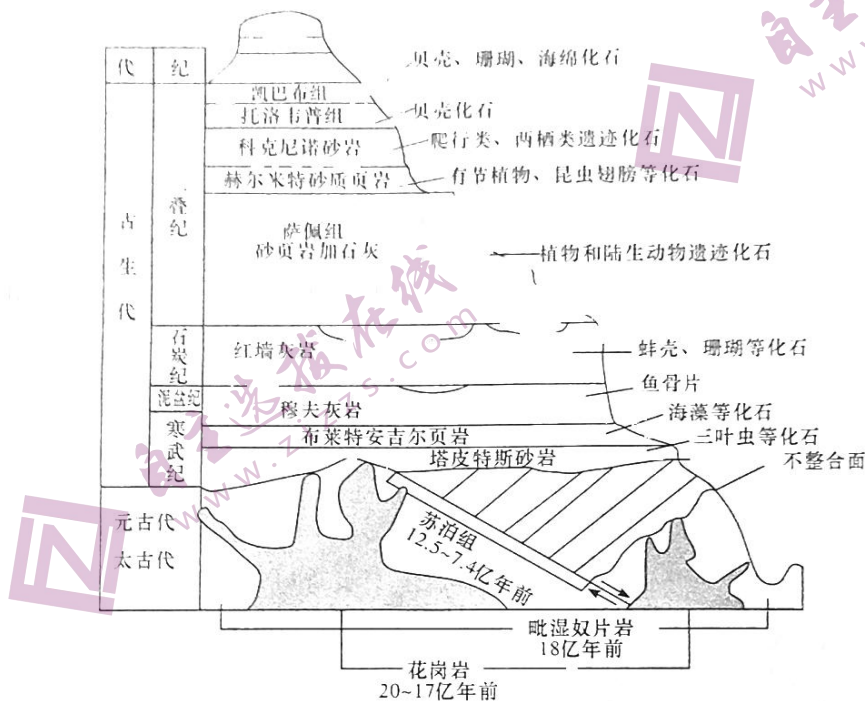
代 纪

贝壳、珊瑚、海绵化石

凯巴布组

托洛韦普组

贝壳化石

科克尼诺砂岩

爬行类、两栖类遗迹化石

赫尔米特砂质页岩

有节植物、昆虫翅膀等化石

古生代

叠纪

萨佩组
砂页岩加石灰

植物和陆生动物遗迹化石

石炭纪

红墙灰岩

蚌壳、珊瑚等化石

鱼骨片

泥盆纪

穆夫灰岩

海藻等化石

寒武纪

布莱特安吉尔页岩

三叶虫等化石

塔皮特斯砂岩

不整合面

元古代

太古代

苏泊组
12.5~7.4亿年前

毗湿奴片岩
18亿年前

花岗岩
20~17亿年前

www.zxxk.com